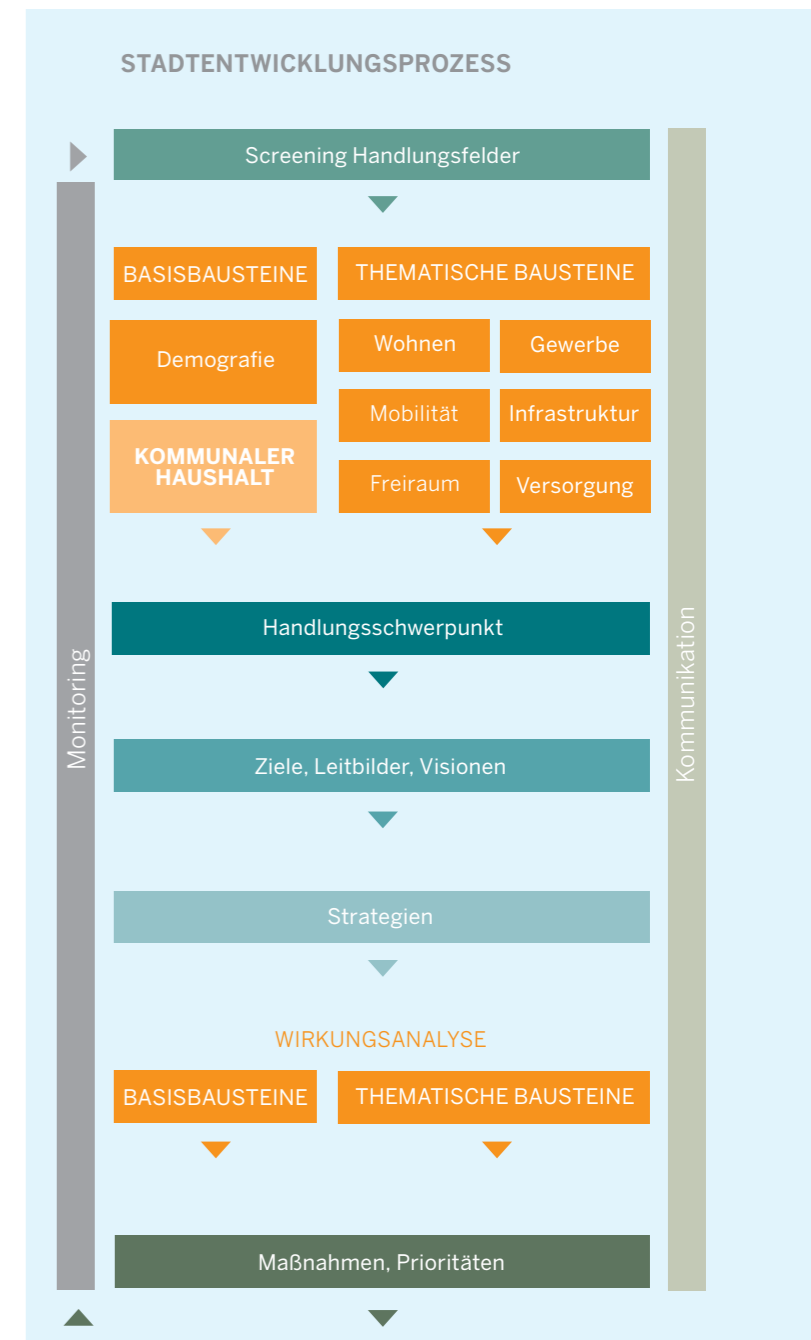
STADTENTWICKLUNGSPROZESS

Screening Handlungsfelder

BASISBAUSTEINE

THEMATISCHE BAUSTEINE

Demografie

KOMMUNALER HAUSHALT

Wohnen

Gewerbe

Mobilität

Infrastruktur

Freiraum

Versorgung

Handlungsschwerpunkt

Ziele, Leitbilder, Visionen

Strategien

WIRKUNGSANALYSE

BASISBAUSTEINE

THEMATISCHE BAUSTEINE

Maßnahmen, Prioritäten

Monitoring

Kommunikation